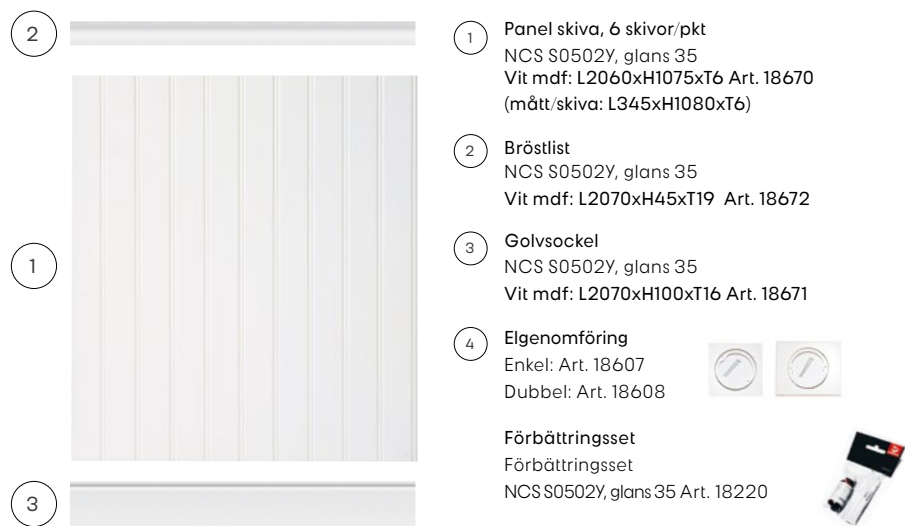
2

1

3

1 Panel skiva, 6 skivor/pkt
NCS S0502Y, glans 35
Vit mdf: L2060xH1075xT6 Art. 18670
(mått/skiva: L345xH1080xT6)

2 Bröstlist
NCS S0502Y, glans 35
Vit mdf: L2070xH45xT19 Art. 18672

3 Golvsockel
NCS S0502Y, glans 35
Vit mdf: L2070xH100xT16 Art. 18671

4 Elgenomföring
Enkel: Art. 18607
Dubbel: Art. 18608

Förbättringsset
Förbättringsset
NCS S0502Y, glans 35 Art. 18220